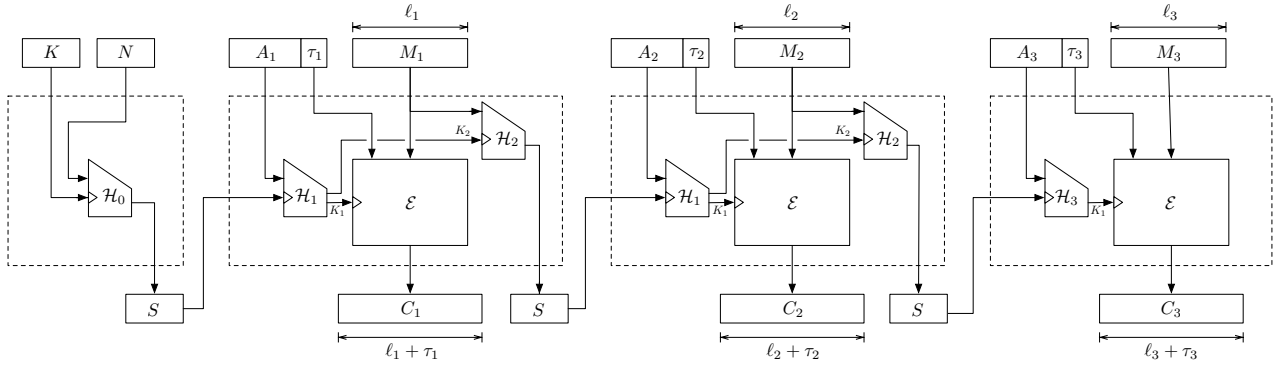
$\ell_1$

$\ell_2$

$\ell_3$

$K$

$N$

$A_1$

$\tau_1$

$M_1$

$A_2$

$\tau_2$

$M_2$

$A_3$

$\tau_3$

$M_3$

$\mathcal{H}_0$

$K_2$

$\mathcal{H}_2$

$K_2$

$\mathcal{H}_2$

$\mathcal{H}_1$

$K_1$

$\mathcal{E}$

$\mathcal{H}_1$

$K_1$

$\mathcal{E}$

$\mathcal{H}_3$

$K_1$

$\mathcal{E}$

$S$

$C_1$

$S$

$C_2$

$S$

$C_3$

$\ell_1 + \tau_1$

$\ell_2 + \tau_2$

$\ell_3 + \tau_3$